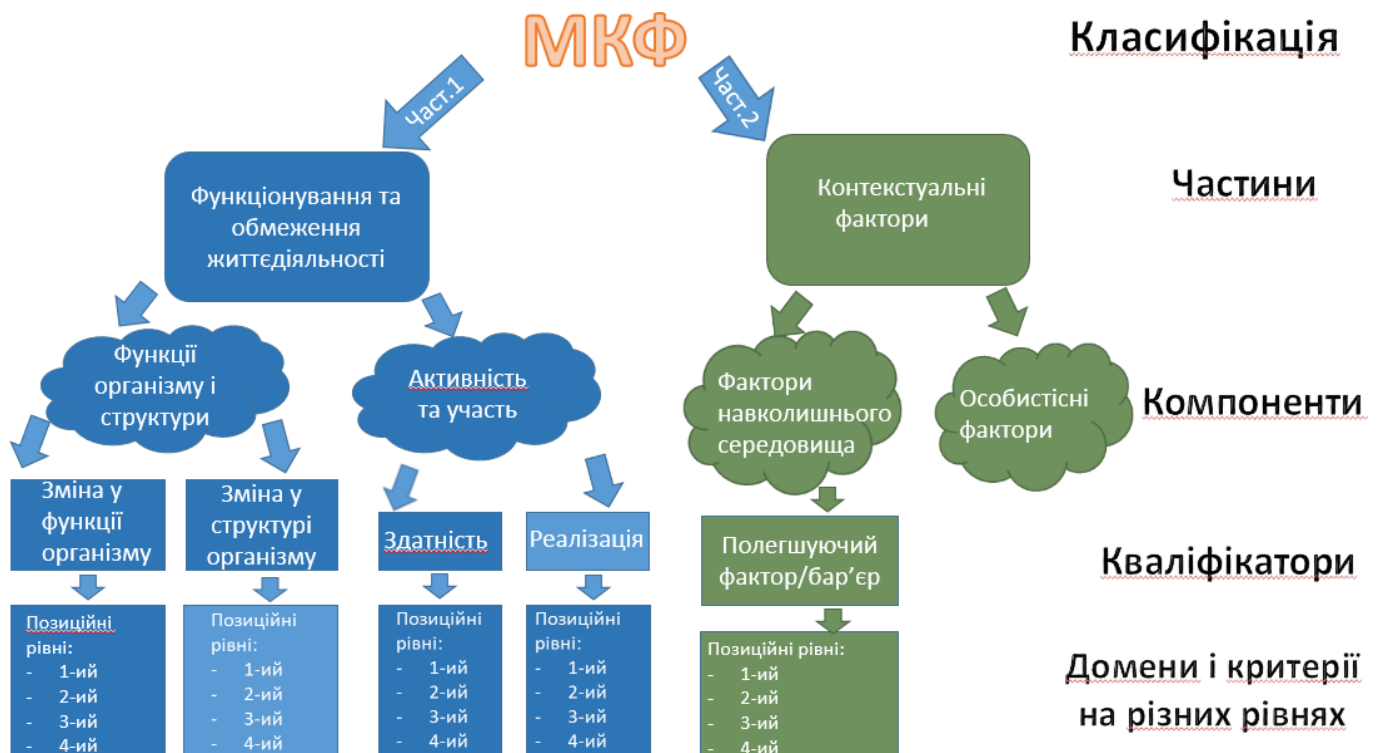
МКФ

Класифікація

Част.1

Част.2

Функціонування та обмеження життєдіяльності

Контекстуальні фактори

Частини

Функції організму і структури

Активність та участь

Фактори навколишнього середовища

Особистісні фактори

Компоненти

Зміна у функції організму

Зміна у структурі організму

Здатність

Реалізація

Полегшуючий фактор/бар'єр

Кваліфікатори

Позиційні рівні:
- 1-ий
- 2-ий
- 3-ий
- 4-ий

Позиційні рівні:
- 1-ий
- 2-ий
- 3-ий
- 4-ий

Позиційні рівні:
- 1-ий
- 2-ий
- 3-ий
- 4-ий

Позиційні рівні:
- 1-ий
- 2-ий
- 3-ий
- 4-ий

Позиційні рівні:
- 1-ий
- 2-ий
- 3-ий
- 4-ий

Домени і критерії на різних рівнях